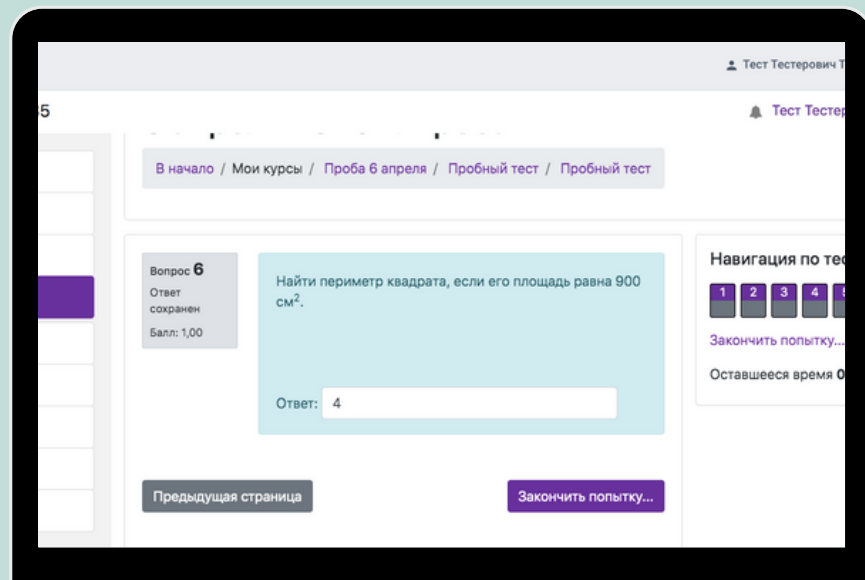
Тест Тестерович Т

5

Тест Тестер

В начало / Мои курсы / Проба 6 апреля / Пробный тест / Пробный тест

Вопрос 6
Ответ сохранен
Балл: 1,00

Найти периметр квадрата, если его площадь равна 900 см$^2$.

Ответ: 4

Навигация по те

1 2 3 4 5

Закончить попытку...

Оставшееся время 0

Предыдущая страница

Закончить попытку...